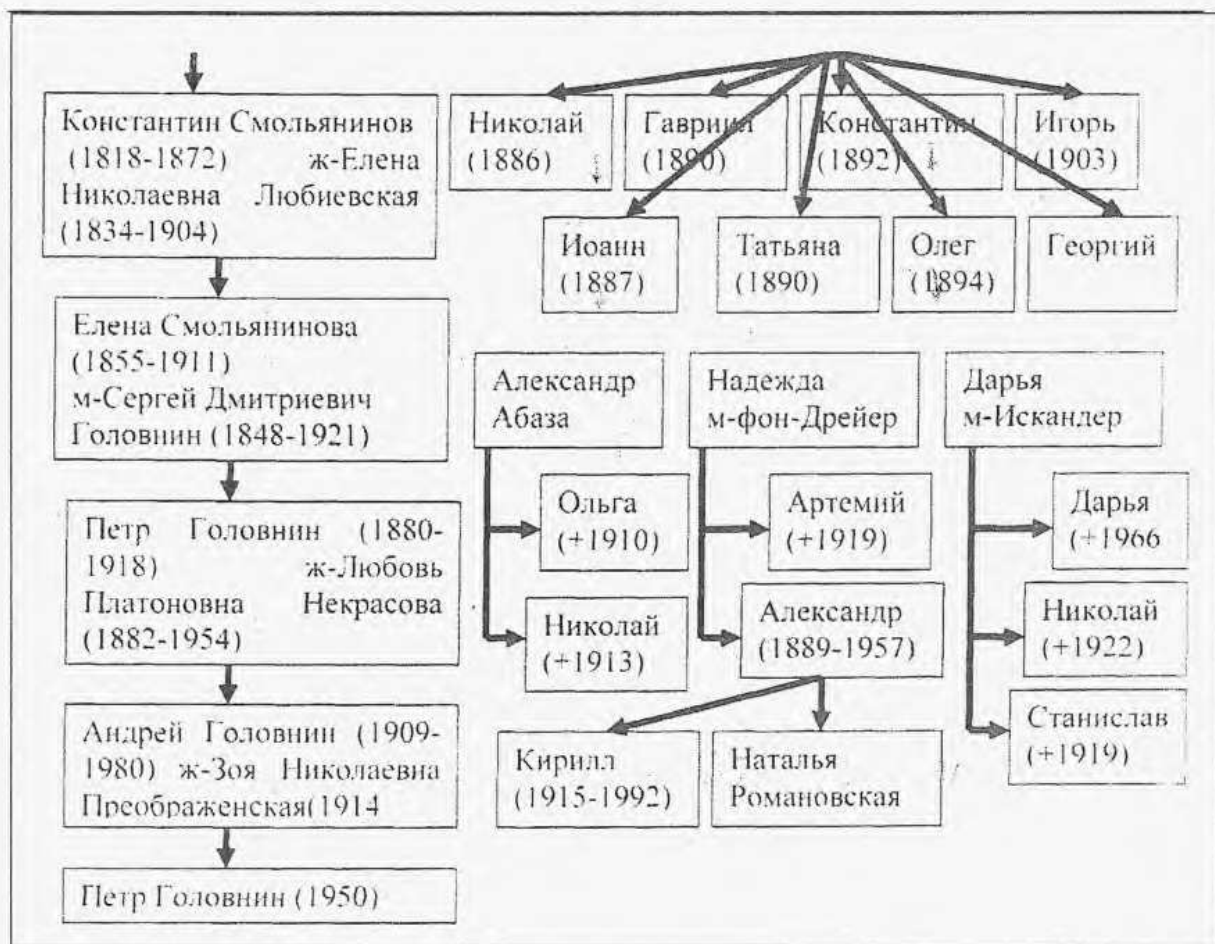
Константин Смольянинов (1818-1872) ж-Елена Николаевна Любиевская (1834-1904)

Елена Смольянинова (1855-1911) м-Сергей Дмитриевич Головнин (1848-1921)

Петр Головнин (1880-1918) ж-Любовь Платоновна Некрасова (1882-1954)

Андрей Головнин (1909-1980) ж-Зоя Николаевна Преображенская(1914

Петр Головнин (1950)

Николай (1886)

Гавриил (1890)

Константин (1892)

Игорь (1903)

Иоанн (1887)

Татьяна (1890)

Олег (1894)

Георгий

Александр Абаза

Ольга (+1910)

Николай (+1913)

Надежда м-фон-Дрейер

Артемий (+1919)

Александр (1889-1957)

Кирилл (1915-1992)

Наталья Романовская

Дарья м-Искандер

Дарья (+1966

Николай (+1922)

Станислав (+1919)